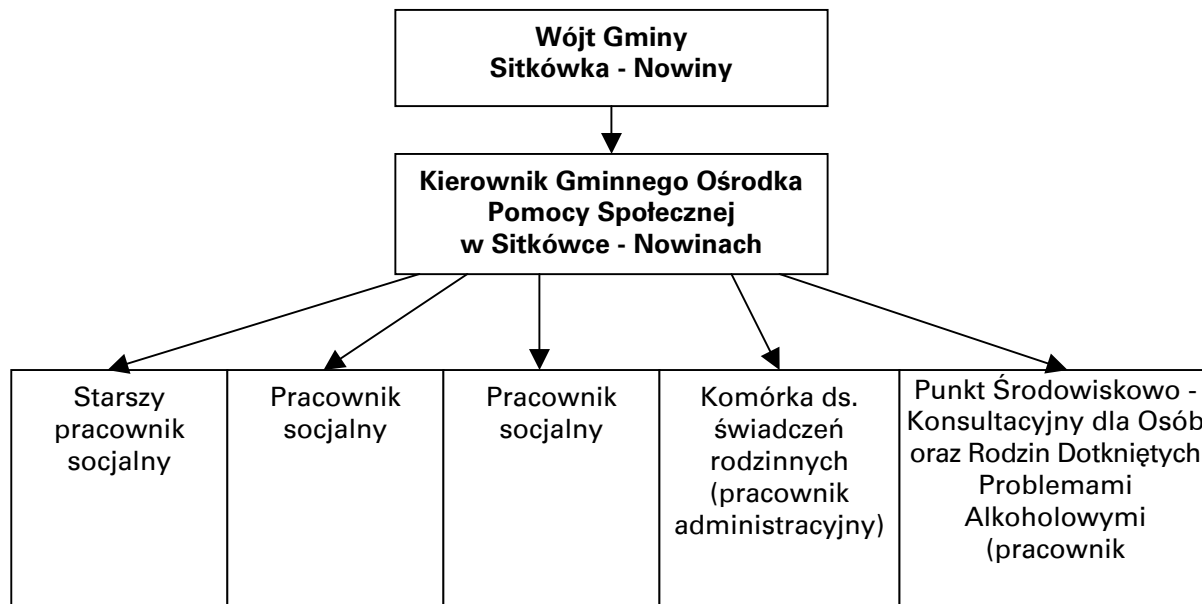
Wójt Gminy
Sitkówka - Nowiny

Kierownik Gminnego Ośrodka Pomocy Społecznej w Sitkówce - Nowinach

| Starszy pracownik socjalny | Pracownik socjalny | Pracownik socjalny | Komórka ds. świadczeń rodzinnych (pracownik administracyjny) | Punkt Środowiskowo - Konsultacyjny dla Osób oraz Rodzin Dotkniętych Problemami Alkoholowymi (pracownik |